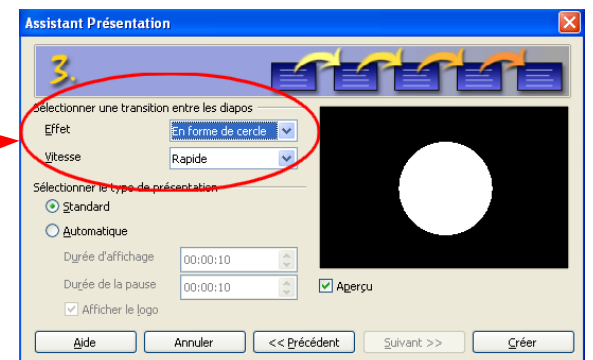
Assistant Présentation

3.

Sélectionner une transition entre les diapos

Effet En forme de cercle

Vitesse Rapide

Sélectionner le type de présentation

Standard

Automatique

Durée d'affichage 00:00:10

Durée de la pause 00:00:10

Afficher le logo

Aperçu

Aide Annuler << Précédent Suivant >> Créer